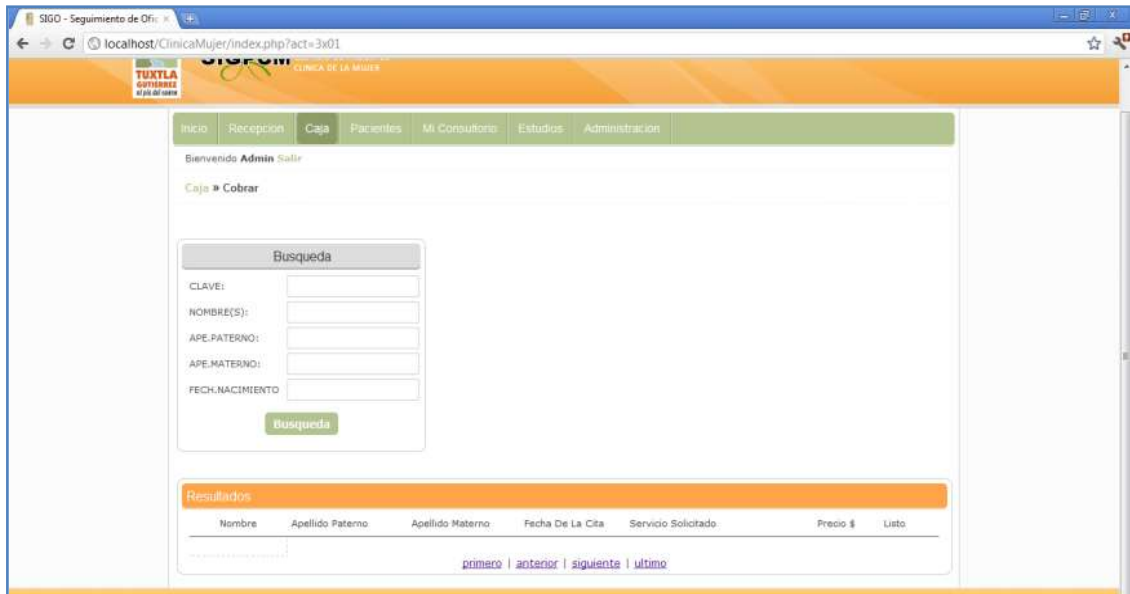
SIGO - Seguimiento de Ofic ×

localhost/ClinicaMujer/index.php?act=3x01

TUXTLA GUTIERREZ el pie del sueño

SIGPCM

CLINICA DE LA MUJER

Inicio | Recepcion | Caja | Pacientes | Mi Consultorio | Estudios | Administracion

Bienvenido Admin Salir

Caja » Cobrar

Busqueda

CLAVE:

NOMBRE(S):

APE.PATERNO:

APE.MATERNO:

FECH.NACIMIENTO

Busqueda

Resultados

| Nombre | Apellido Paterno | Apellido Materno | Fecha De La Cita | Servicio Solicitado | Precio $ | Listo |
|---|---|---|---|---|---|---|

primero | anterior | siguiente | ultimo